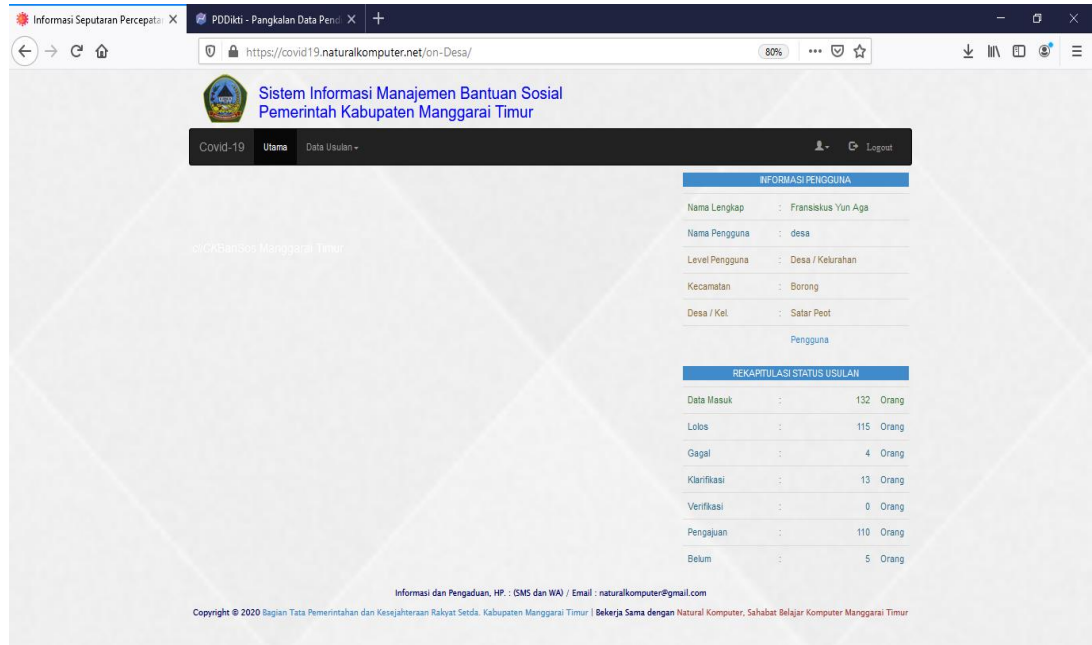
Informasi Seputaran Percepata ×
PDDikti - Pangkalan Data Pendi ×
+

https://covid19.naturalkomputer.net/on-Desa/
80%

Sistem Informasi Manajemen Bantuan Sosial
Pemerintah Kabupaten Manggarai Timur

Covid-19 Utama Data Usulan
Logout

INFORMASI PENGGUNA

| | |
|---|---|
| Nama Lengkap | : Fransiskus Yun Aga |
| Nama Pengguna | : desa |
| Level Pengguna | : Desa / Kelurahan |
| Kecamatan | : Borong |
| Desa / Kel. | : Satar Peot |
| | Pengguna |

REKAPITULASI STATUS USULAN

| | | | |
|---|---|---|---|
| Data Masuk | : | 132 | Orang |
| Lolos | : | 115 | Orang |
| Gagal | : | 4 | Orang |
| Klarifikasi | : | 13 | Orang |
| Verifikasi | : | 0 | Orang |
| Pengajuan | : | 110 | Orang |
| Belum | : | 5 | Orang |

Informasi dan Pengaduan, HP. : (SMS dan WA) / Email : naturalkomputer@gmail.com

Copyright © 2020 Bagian Tata Pemerintahan dan Kesejahteraan Rakyat Setda. Kabupaten Manggarai Timur | Bekerja Sama dengan Natural Komputer, Sahabat Belajar Komputer Manggarai Timur